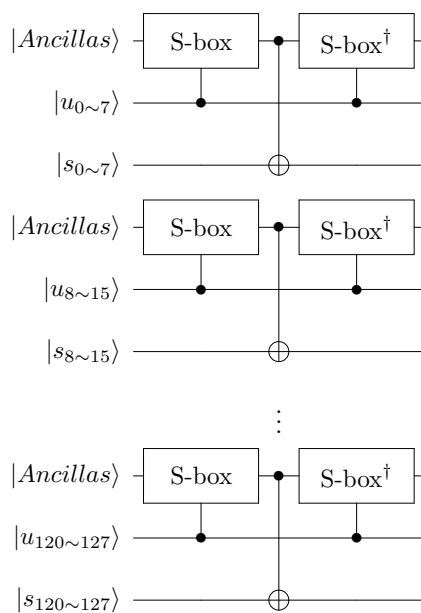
$|Ancillas\rangle$ S-box S-box$^\dagger$
$|u_{0\sim7}\rangle$
$|s_{0\sim7}\rangle$
$|Ancillas\rangle$ S-box S-box$^\dagger$
$|u_{8\sim15}\rangle$
$|s_{8\sim15}\rangle$
$\vdots$
$|Ancillas\rangle$ S-box S-box$^\dagger$
$|u_{120\sim127}\rangle$
$|s_{120\sim127}\rangle$